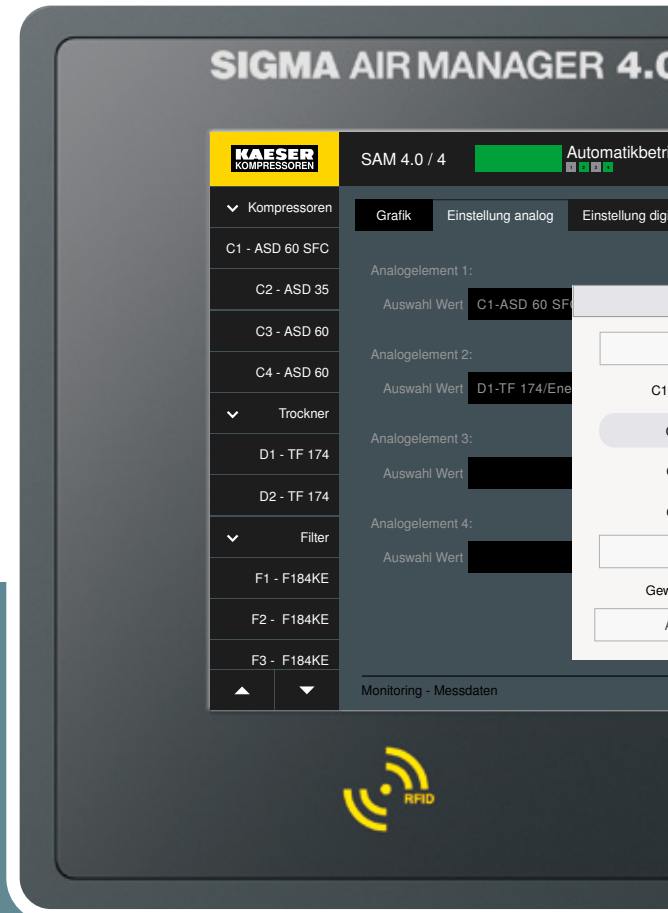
SIGMA AIR MANAGER 4.0

KAESER KOMPRESSOREN

SAM 4.0 / 4

Automatikbetr

Kompressoren

C1 - ASD 60 SFC

C2 - ASD 35

C3 - ASD 60

C4 - ASD 60

Trockner

D1 - TF 174

D2 - TF 174

Filter

F1 - F184KE

F2 - F184KE

F3 - F184KE

Grafik

Einstellung analog

Einstellung dig

Analogelement 1:

Auswahl Wert

C1-ASD 60 SF

Analogelement 2:

Auswahl Wert

D1-TF 174/Ene

Analogelement 3:

Auswahl Wert

Analogelement 4:

Auswahl Wert

C1

Gew

Monitoring - Messdaten

RFID